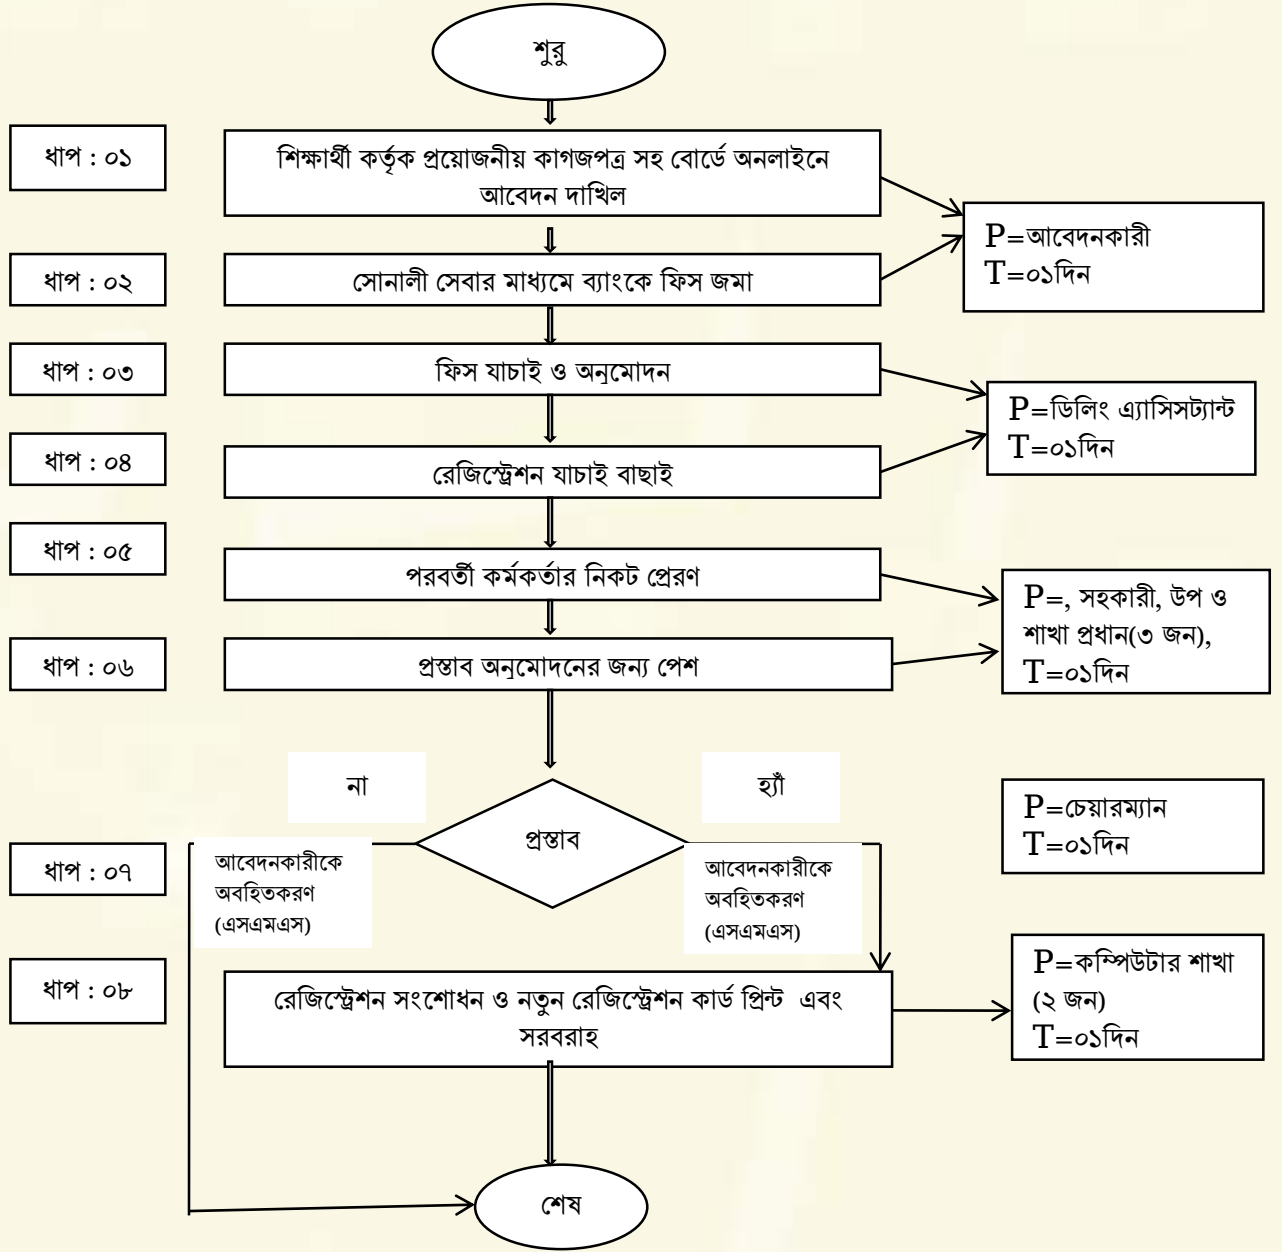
শুরু

ধাপ : ০১

শিক্ষার্থী কর্তৃক প্রয়োজনীয় কাগজপত্র সহ বোর্ডে অনলাইনে আবেদন দাখিল

P=আবেদনকারী
T=০১দিন

ধাপ : ০২

সোনালী সেবার মাধ্যমে ব্যাংকে ফিস জমা

ধাপ : ০৩

ফিস যাচাই ও অনুমোদন

P=ডিলিং এ্যাসিসট্যান্ট
T=০১দিন

ধাপ : ০৪

রেজিস্ট্রেশন যাচাই বাছাই

ধাপ : ০৫

পরবর্তী কর্মকর্তার নিকট প্রেরণ

P=, সহকারী, উপ ও শাখা প্রধান(৩ জন),
T=০১দিন

ধাপ : ০৬

প্রস্তাব অনুমোদনের জন্য পেশ

না

হ্যাঁ

P=চেয়ারম্যান
T=০১দিন

প্রস্তাব

ধাপ : ০৭

আবেদনকারীকে অবহিতকরণ (এসএমএস)

আবেদনকারীকে অবহিতকরণ (এসএমএস)

ধাপ : ০৮

রেজিস্ট্রেশন সংশোধন ও নতুন রেজিস্ট্রেশন কার্ড প্রিন্ট এবং সরবরাহ

P=কম্পিউটার শাখা (২ জন)
T=০১দিন

শেষ